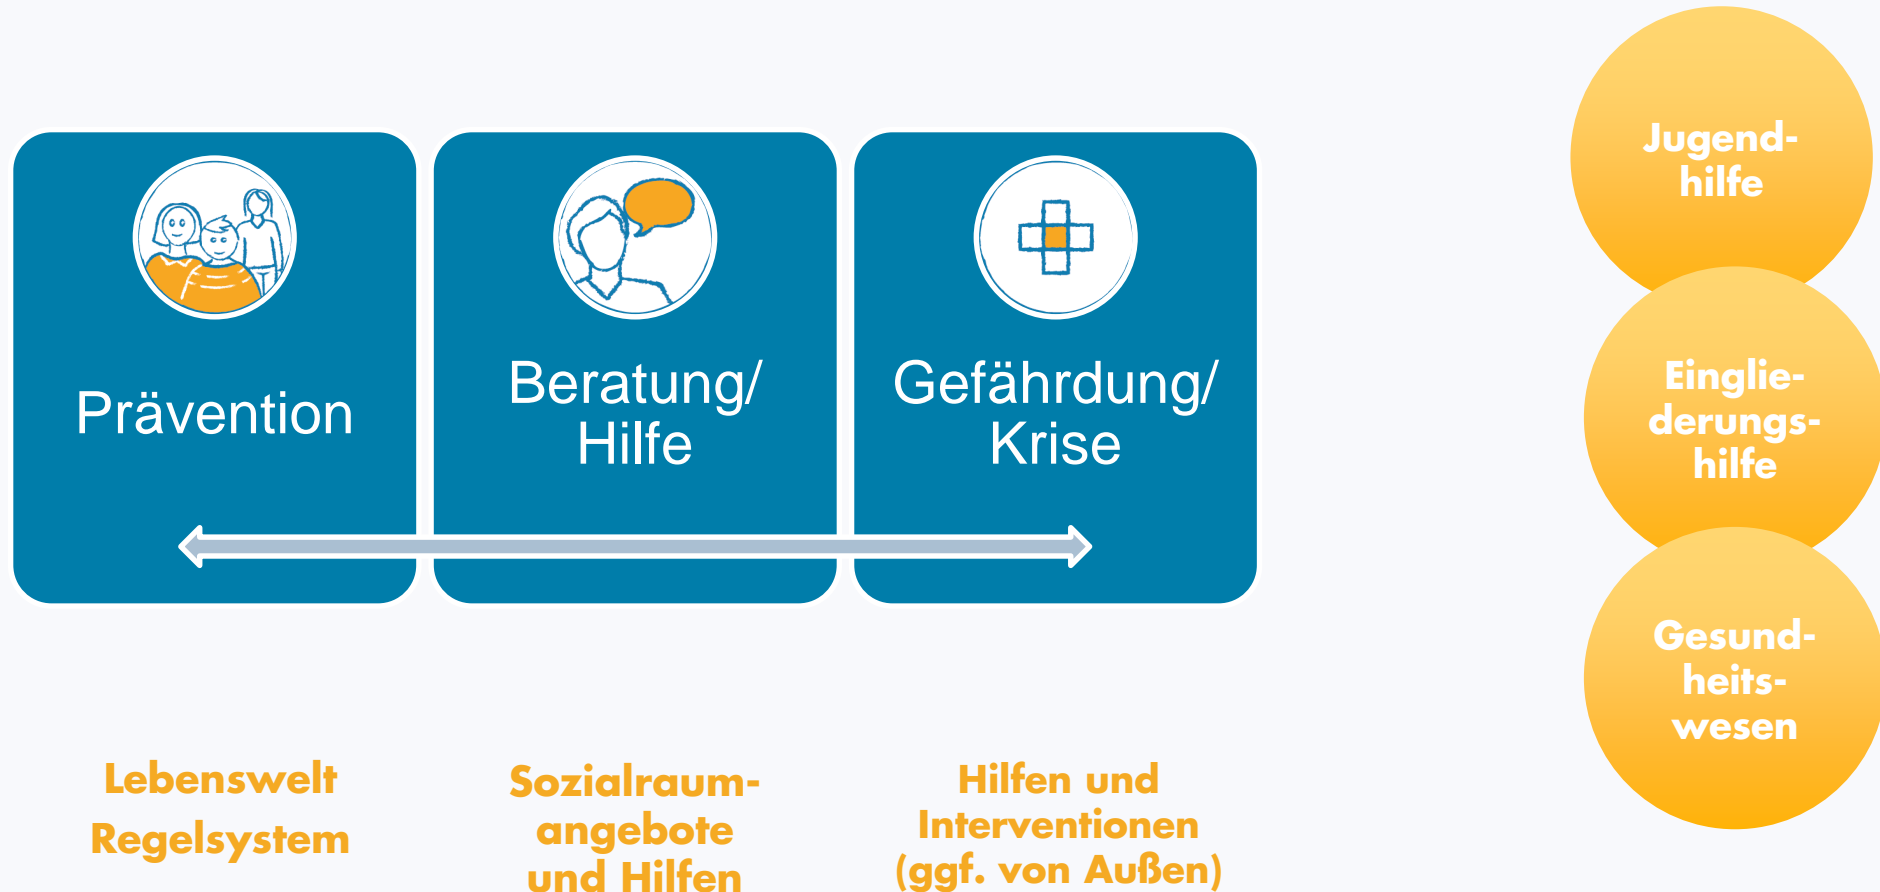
Prävention

Beratung/ Hilfe

Gefährdung/ Krise

Jugend-hilfe

Eingliederungs-hilfe

Gesund-heits-wesen

Lebenswelt
Regelsystem

Sozialraum-angebote und Hilfen

Hilfen und Interventionen (ggf. von Außen)